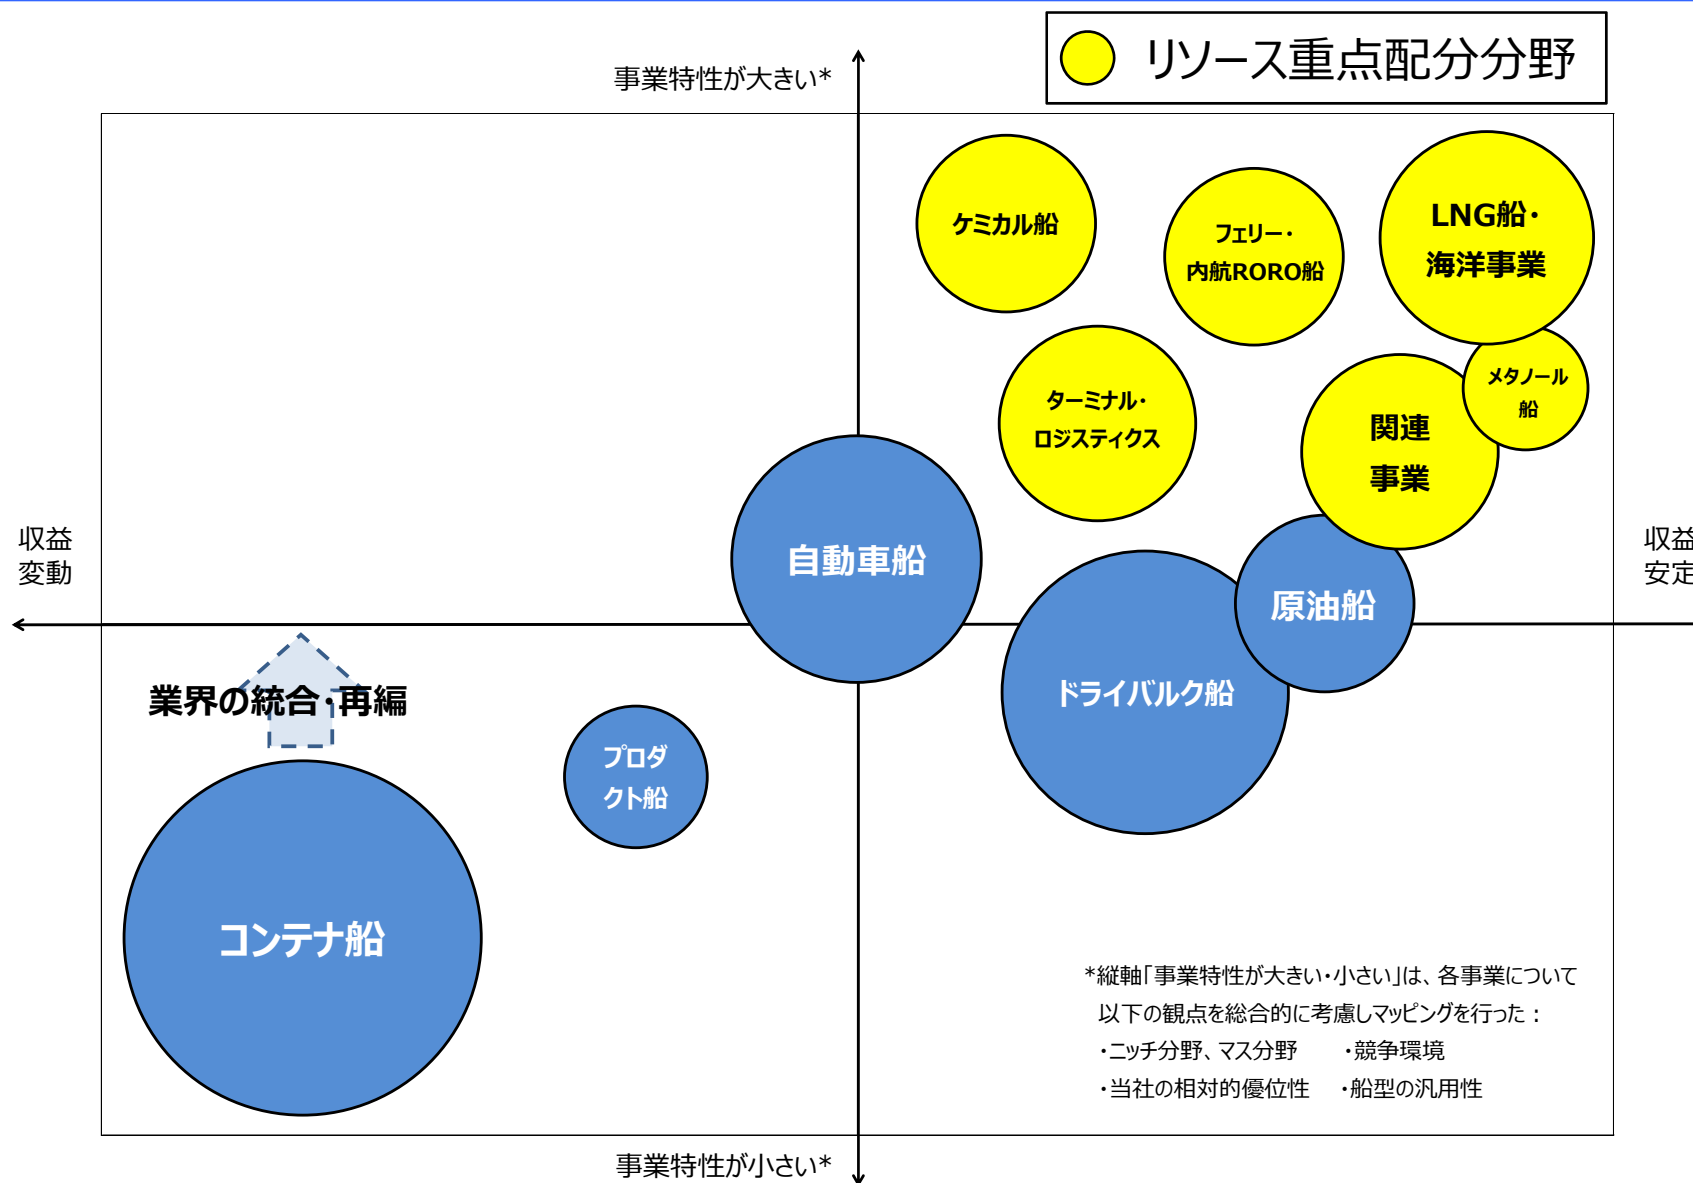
リソース重点配分分野

事業特性が大きい*

ケミカル船

フェリー・内航RORO船

LNG船・海洋事業

ターミナル・ロジスティクス

メタノール船

関連事業

収益変動

収益安定

自動車船

原油船

ドライバルク船

業界の統合・再編

プロダクト船

コンテナ船

*縦軸「事業特性が大きい・小さい」は、各事業について以下の観点を総合的に考慮しマッピングを行った：
・ニッチ分野、マス分野　・競争環境
・当社の相対的優位性　・船型の汎用性

事業特性が小さい*